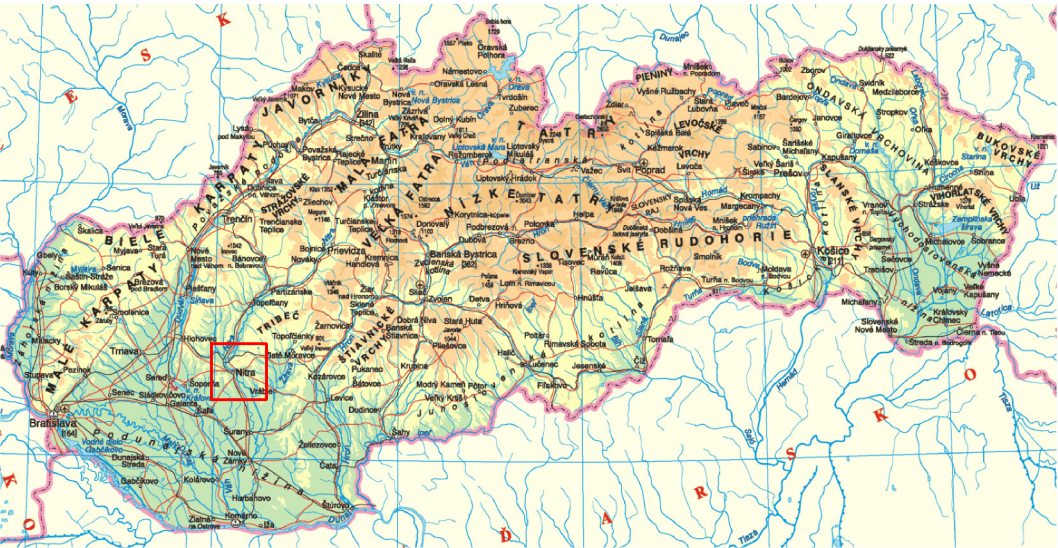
Č E S K

Babia hora
Oravská Polhora
Námestovo
Oravská Lesná
Tvrdošín
Čadca
Skalité
Kysucké Nové Mesto
Dolný Kubín
Zuberec
Žilina
JAVORNÍKY
Bytča
Považská Bystrica
Rajec
Martin
MALÁ FATRA
VEĽKÁ FATRA
Ružomberok
Liptovský Mikuláš
Liptovská Mara
Liptovský Hrádok
NÍZKE TATRY
TATRY
PIENINY
Stará Ľubovňa
Kežmarok
Poprad
Svit
Levoča
LEVOČSKÉ VRCHY
Spišská Nová Ves
SLOVENSKÝ RAJ
Prešov
Sabinov
Bardejov
Svidník
Medzilaborce
Stropkov
Humenné
Snina
ONDAVSKÁ VRCHOVINA
BUKOVSKÉ VRCHY
VIHORLATSKÉ VRCHY
Starina
Domaša
Vranov
Michalovce
Zemplínska šírava
Sobrance
Veľké Kapušany
Kráľovský Chlmec
Trebišov
Košice
SLANSKÉ VRCHY
Rožňava
Moldava n. Bodvou
SLOVENSKÉ RUDOHORIE
Revúca
Tisovec
Brezno
Banská Bystrica
Zvolen
Detva
Hriňová
Lučenec
Poltár
Rimavská Sobota
Fiľakovo
Jesenské
Veľký Krtíš
Modrý Kameň
Krupina
Banská Štiavnica
ŠTIAVNICKÉ VRCHY
Žiar nad Hronom
Kremnica
Handlová
Prievidza
Bojnice
Nováky
Žarnovica
Zlaté Moravce
TRIBEČ
Topoľčany
Partizánske
Bánovce n. Bebravou
Trenčín
Trenčianske Teplice
STRÁŽOVSKÉ VRCHY
BIELE KARPATY
Nové Mesto nad Váhom
Piešťany
Myjava
Senica
Skalica
Holíč
Malacky
Stupava
MALÉ KARPATY
Pezinok
Trnava
Hlohovec
Senec
Sereď
Sládkovičovo
Galanta
Šaľa
Nitra
Vráble
Levice
Dudince
Šahy
Želiezovce
Nové Zámky
Šurany
Komárno
Štúrovo
Hurbanovo
Kolárovo
Dunajská Streda
Gabčíkovo
Šamorín
Bratislava
Podunajská nížina
Dunaj
Hron
Ipeľ
Váh
Nitra
Ondava
Laborec
Hornád
Tisa
Morava
Poprad
Dunajec
Orava
Bodrog
M A Ď A R S K O
K O
Strážske
Čierna n. Tisou